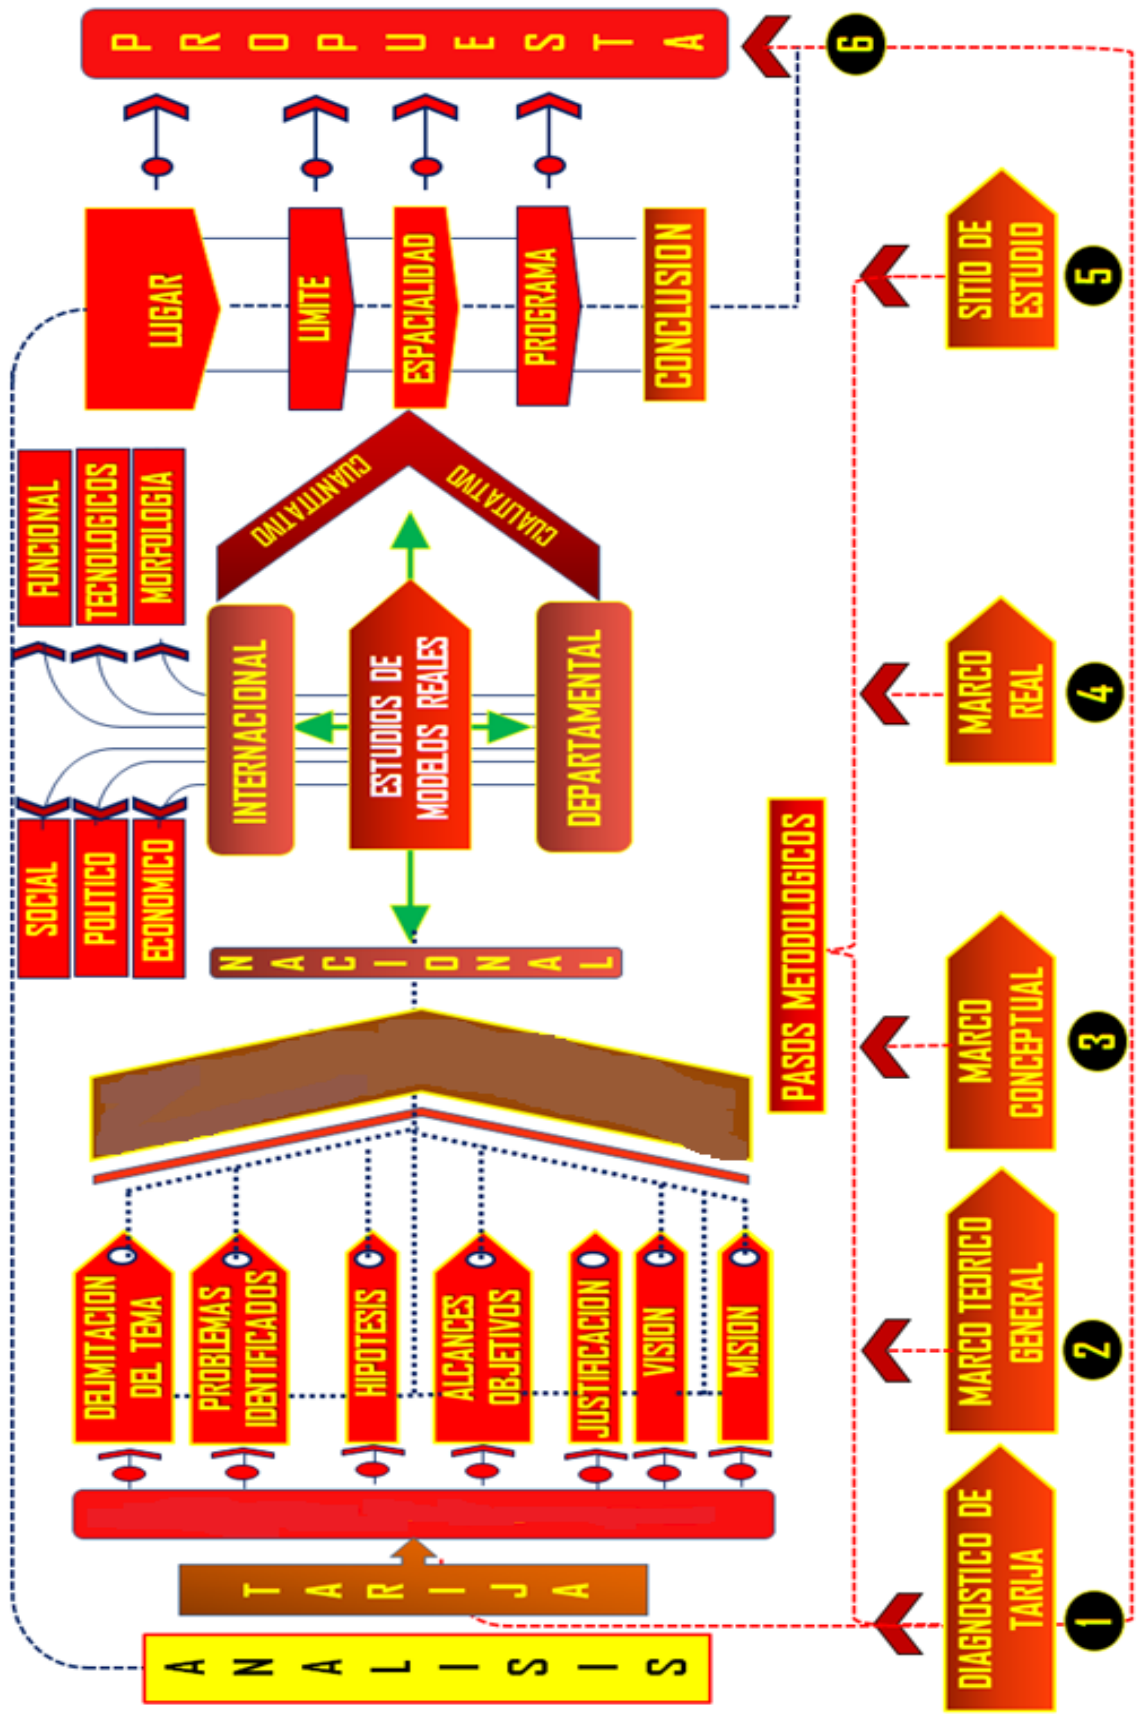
PROPUESTA

6

LUGAR

LIMITE

ESPACIALIDAD

PROGRAMA

CONCLUSION

SITIO DE ESTUDIO

5

CUANTITATIVO

CUALITATIVO

FUNCIONAL

TECNOLOGICOS

MORFOLOGIA

INTERNACIONAL

ESTUDIOS DE MODELOS REALES

DEPARTAMENTAL

MARCO REAL

4

SOCIAL

POLITICO

ECONOMICO

PASOS METODOLOGICOS

NACIONAL

MARCO CONCEPTUAL

3

DELIMITACION DEL TEMA

PROBLEMAS IDENTIFICADOS

HIPOTESIS

ALCANCES OBJETIVOS

JUSTIFICACION

VISION

MISION

MARCO TEORICO GENERAL

2

TARIJA

DIAGNOSTICO DE TARIJA

1

ANALISIS